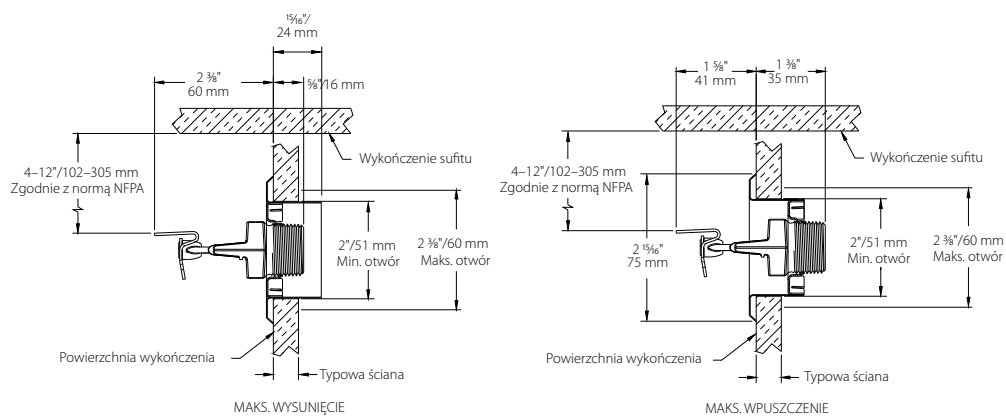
$\frac{15}{16}$"/
24 mm

2 $\frac{3}{8}$"
60 mm

$\frac{5}{8}$"/16 mm

Wykończenie sufitu

4–12"/102–305 mm
Zgodnie z normą NFPA

2"/51 mm
Min. otwór

2 $\frac{3}{8}$"/60 mm
Maks. otwór

Powierzchnia wykończenia

Typowa ściana

MAKS. WYSUNIĘCIE

1 $\frac{5}{8}$"
41 mm

1 $\frac{3}{8}$"
35 mm

Wykończenie sufitu

4–12"/102–305 mm
Zgodnie z normą NFPA

2 $\frac{15}{16}$"
75 mm

2"/51 mm
Min. otwór

2 $\frac{3}{8}$"/60 mm
Maks. otwór

Powierzchnia wykończenia

Typowa ściana

MAKS. WPUSZCZENIE